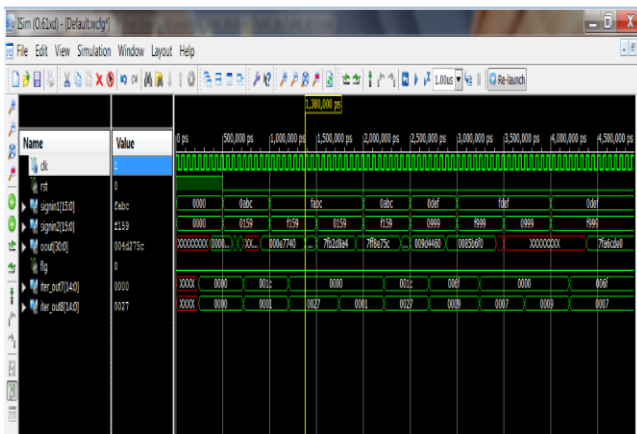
ISim (O.61xd) - [Default.wcfg*]

File Edit View Simulation Window Layout Help

1.00us Re-launch

1,380,000 ps

| Name | Value |
|---|---|
| clk | 1 |
| rst | 0 |
| signin1[15:0] | fabc |
| signin2[15:0] | f159 |
| oout[30:0] | 004d275c |
| flg | 0 |
| iter_out7[14:0] | 0000 |
| iter_out8[14:0] | 0027 |

0 ps | 500,000 ps | 1,000,000 ps | 1,500,000 ps | 2,000,000 ps | 2,500,000 ps | 3,000,000 ps | 3,500,000 ps | 4,000,000 ps | 4,500,000 ps

0000 | 0abc | fabc | 0abc | 0def | fdef | 0def

0000 | 0159 | f159 | 0159 | f159 | 0999 | f999 | 0999 | f999

XXXXXXXX | 0000... | XX... | 000e7740 | ... | 7fb2d8a4 | 7ff8e75c | ... | 009d4460 | 0085b6f0 | XXXXXXXX | 7fe6cde0

XXXX | 0000 | 001c | 0000 | 001c | 006f | 0000 | 006f

XXXX | 0000 | 0001 | 0027 | 0081 | 0027 | 0009 | 0007 | 0009 | 0007